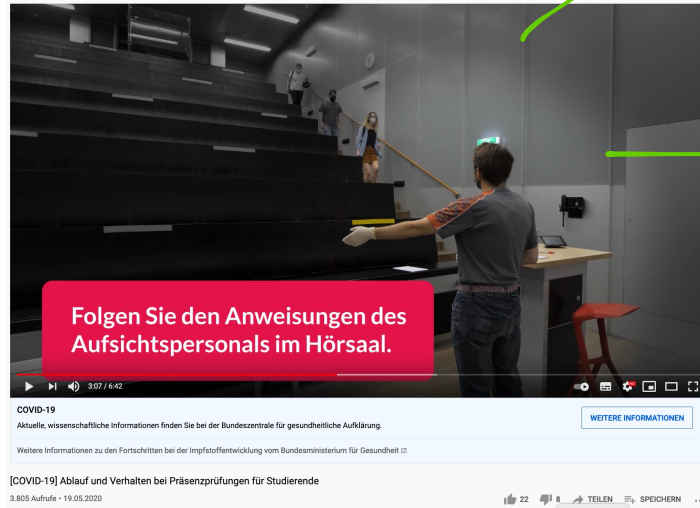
Folgen Sie den Anweisungen des Aufsichtspersonals im Hörsaal.

3:07 / 6:42

COVID-19
Aktuelle, wissenschaftliche Informationen finden Sie bei der Bundeszentrale für gesundheitliche Aufklärung.

WEITERE INFORMATIONEN

Weitere Informationen zu den Fortschritten bei der Impfstoffentwicklung vom Bundesministerium für Gesundheit

[COVID-19] Ablauf und Verhalten bei Präsenzprüfungen für Studierende
3.805 Aufrufe • 19.05.2020

22 8 TEILEN SPEICHERN